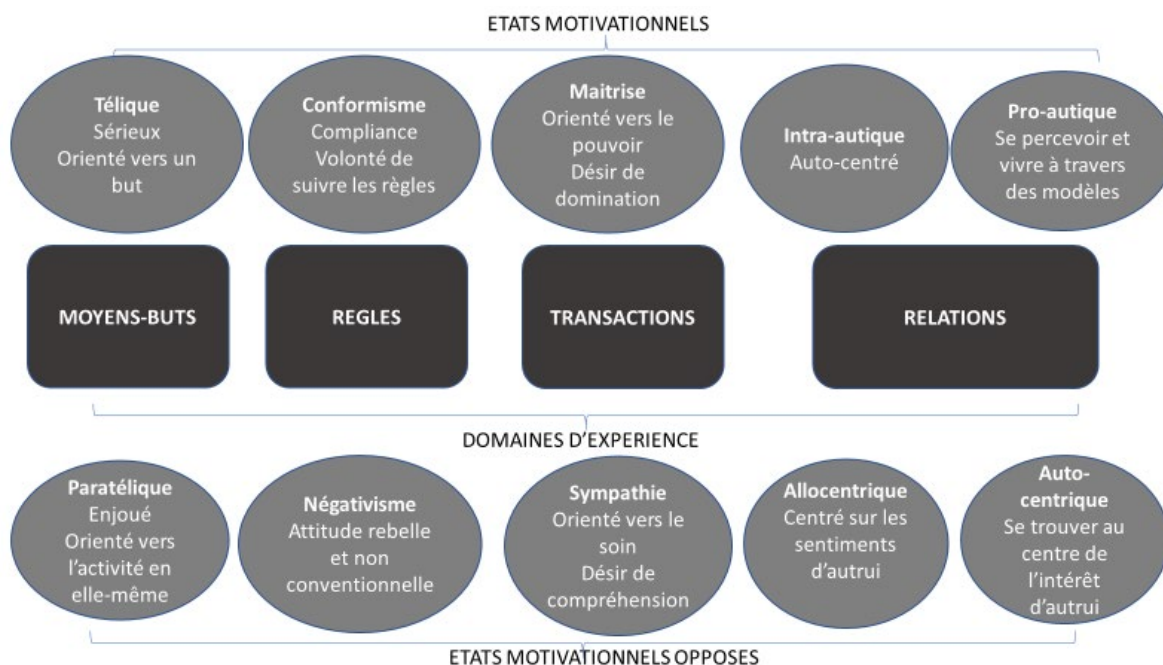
ETATS MOTIVATIONNELS

Télique
Sérieux
Orienté vers un but

Conformisme
Compliance
Volonté de suivre les règles

Maitrise
Orienté vers le pouvoir
Désir de domination

Intra-autique
Auto-centré

Pro-autique
Se percevoir et vivre à travers des modèles

MOYENS-BUTS

REGLES

TRANSACTIONS

RELATIONS

DOMAINES D'EXPERIENCE

Paratélique
Enjoué
Orienté vers l'activité en elle-même

Négativisme
Attitude rebelle et non conventionnelle

Sympathie
Orienté vers le soin
Désir de compréhension

Allocentrique
Centré sur les sentiments d'autrui

Auto-centrique
Se trouver au centre de l'intérêt d'autrui

ETATS MOTIVATIONNELS OPPOSES